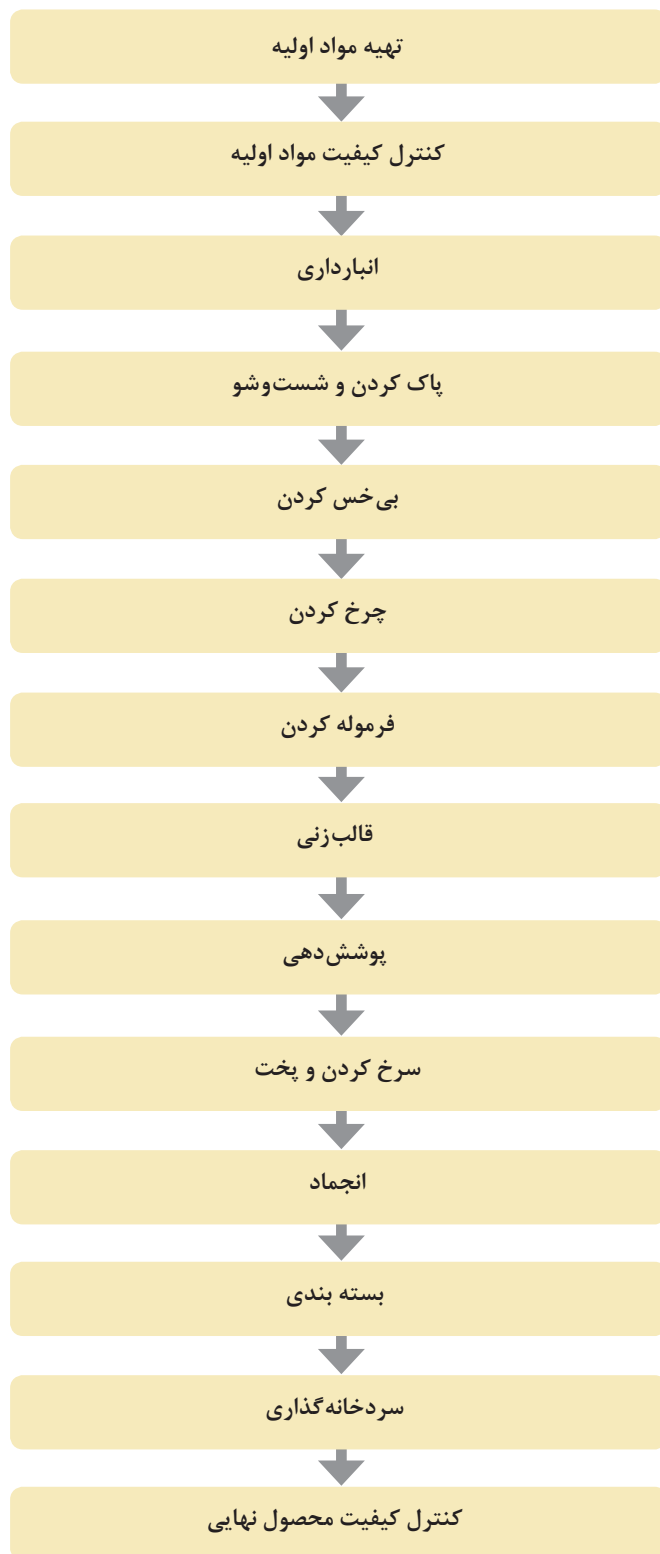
تهیه مواد اولیه

کنترل کیفیت مواد اولیه

انبارداری

پاک کردن و شست‌وشو

بی‌خس کردن

چرخ کردن

فرموله کردن

قالب‌زنی

پوشش‌دهی

سرخ کردن و پخت

انجماد

بسته بندی

سردخانه‌گذاری

کنترل کیفیت محصول نهایی